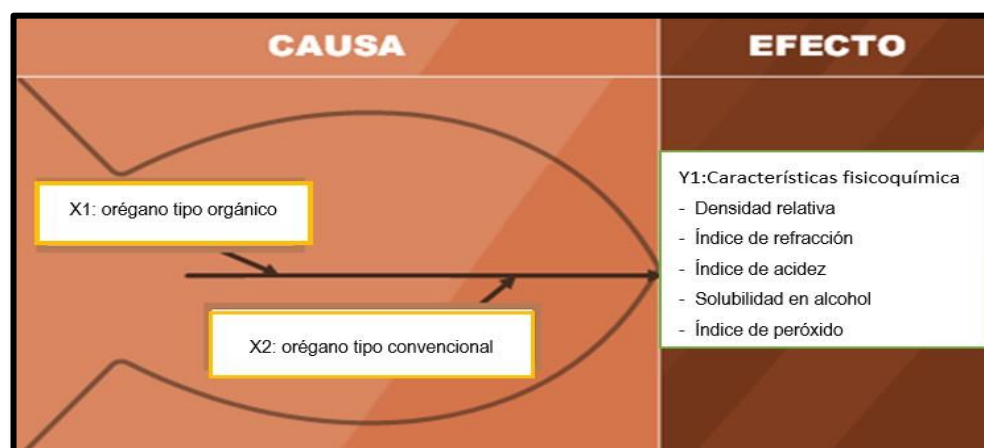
CAUSA

EFECTO

X1: orégano tipo orgánico

X2: orégano tipo convencional

Y1:Características fisicoquímica
- Densidad relativa
- Índice de refracción
- Índice de acidez
- Solubilidad en alcohol
- Índice de peróxido